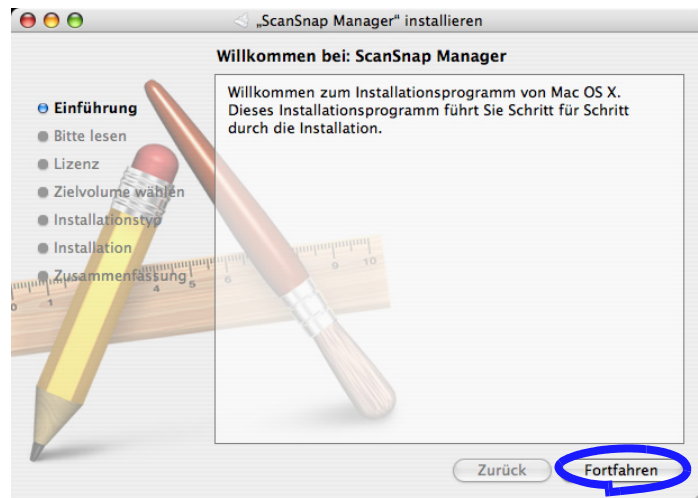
„ScanSnap Manager" installieren

Willkommen bei: ScanSnap Manager

Einführung
Bitte lesen
Lizenz
Zielvolume wählen
Installationstyp
Installation
Zusammenfassung

Willkommen zum Installationsprogramm von Mac OS X. Dieses Installationsprogramm führt Sie Schritt für Schritt durch die Installation.

Zurück
Fortfahren